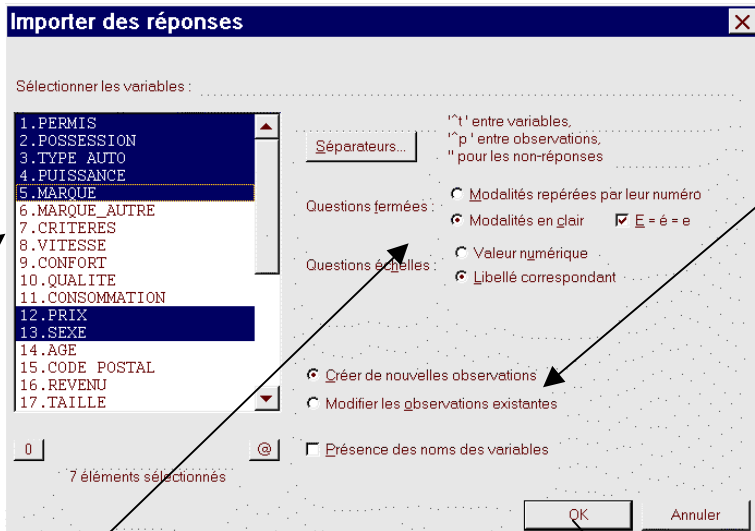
Importer des réponses

Sélectionner les variables :

1.PERMIS
2.POSSESSION
3.TYPE AUTO
4.PUISSANCE
5.MARQUE
6.MARQUE_AUTRE
7.CRITERES
8.VITESSE
9.CONFORT
10.QUALITE
11.CONSOMMATION
12.PRIX
13.SEXE
14.AGE
15.CODE POSTAL
16.REVENU
17.TAILLE

Séparateurs...

'^t' entre variables,
'^p ' entre observations,
'' pour les non-réponses

Questions fermées :
Modalités repérées par leur numéro
Modalités en clair
E = é = e

Questions échelles :
Valeur numérique
Libellé correspondant

Créer de nouvelles observations
Modifier les observations existantes

0
@

Présence des noms des variables

7 éléments sélectionnés

OK
Annuler